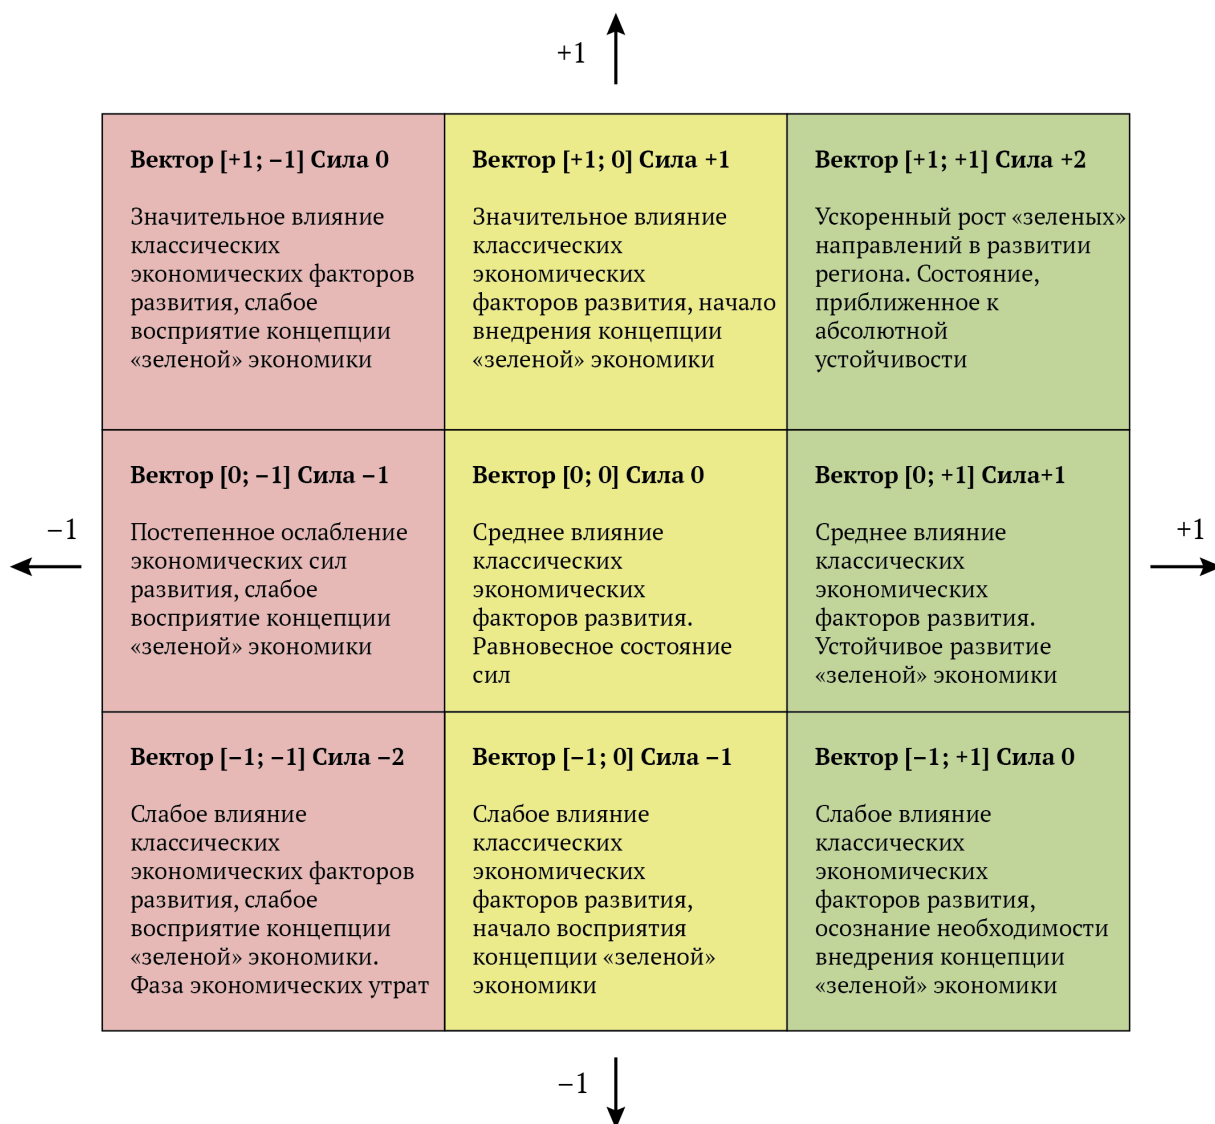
+1

| **Вектор [+1; –1] Сила 0** Значительное влияние классических экономических факторов развития, слабое восприятие концепции «зеленой» экономики | **Вектор [+1; 0] Сила +1** Значительное влияние классических экономических факторов развития, начало внедрения концепции «зеленой» экономики | **Вектор [+1; +1] Сила +2** Ускоренный рост «зеленых» направлений в развитии региона. Состояние, приближенное к абсолютной устойчивости |
|---|---|---|
| **Вектор [0; –1] Сила –1** Постепенное ослабление экономических сил развития, слабое восприятие концепции «зеленой» экономики | **Вектор [0; 0] Сила 0** Среднее влияние классических экономических факторов развития. Равновесное состояние сил | **Вектор [0; +1] Сила+1** Среднее влияние классических экономических факторов развития. Устойчивое развитие «зеленой» экономики |
| **Вектор [–1; –1] Сила –2** Слабое влияние классических экономических факторов развития, слабое восприятие концепции «зеленой» экономики. Фаза экономических утрат | **Вектор [–1; 0] Сила –1** Слабое влияние классических экономических факторов развития, начало восприятия концепции «зеленой» экономики | **Вектор [–1; +1] Сила 0** Слабое влияние классических экономических факторов развития, осознание необходимости внедрения концепции «зеленой» экономики |

–1

+1

–1